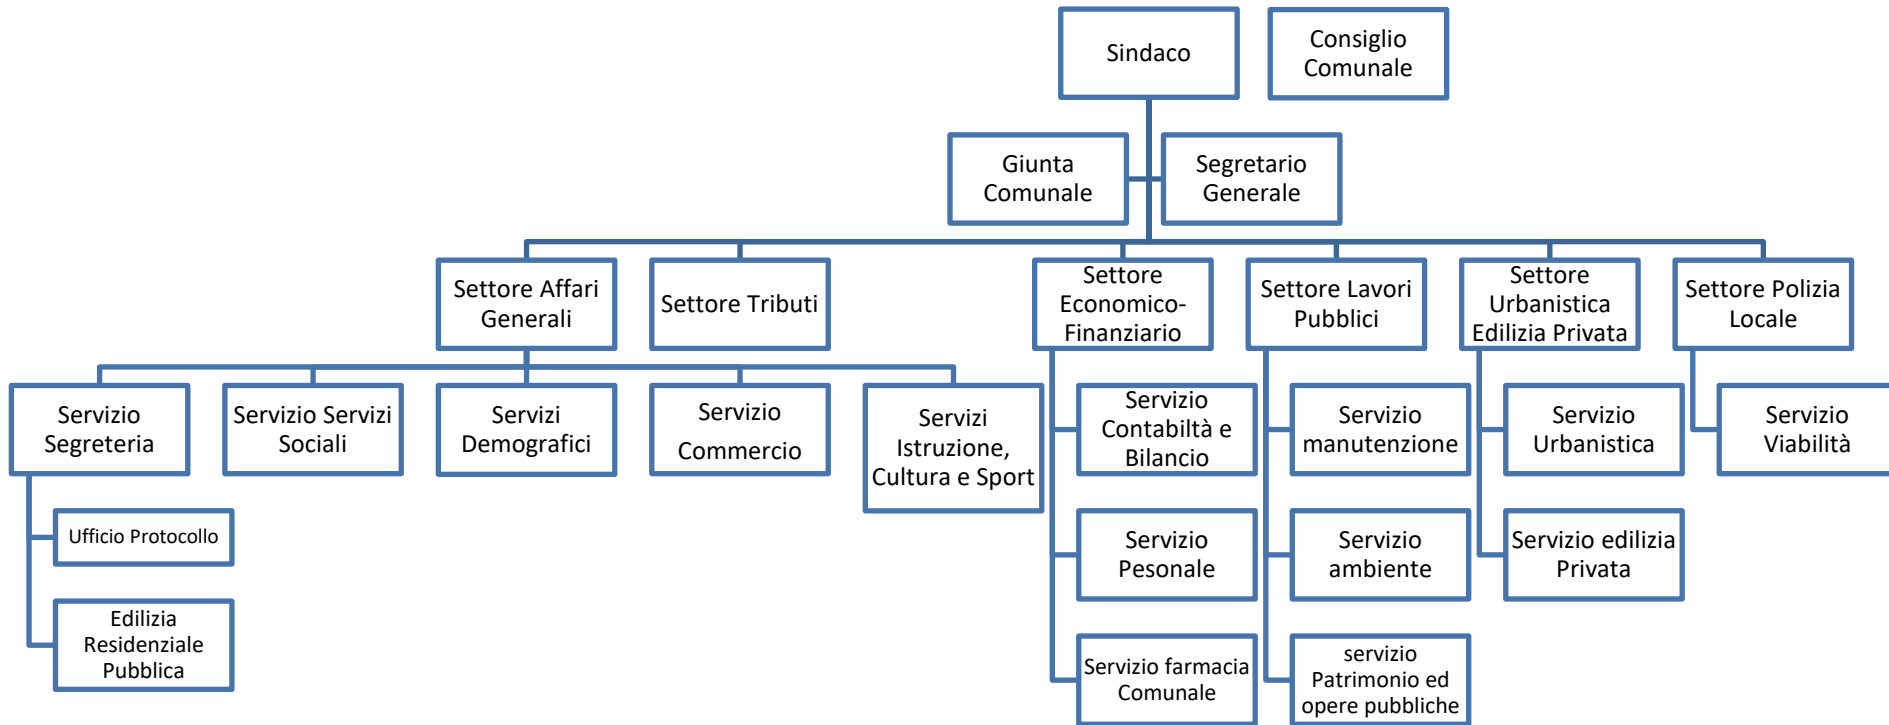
Sindaco

Consiglio Comunale

Giunta Comunale

Segretario Generale

Settore Affari Generali

Settore Tributi

Settore Economico-Finanziario

Settore Lavori Pubblici

Settore Urbanistica Edilizia Privata

Settore Polizia Locale

Servizio Segreteria

Servizio Servizi Sociali

Servizi Demografici

Servizio Commercio

Servizi Istruzione, Cultura e Sport

Servizio Contabilità e Bilancio

Servizio manutenzione

Servizio Urbanistica

Servizio Viabilità

Ufficio Protocollo

Edilizia Residenziale Pubblica

Servizio Pesonale

Servizio ambiente

Servizio edilizia Privata

Servizio farmacia Comunale

servizio Patrimonio ed opere pubbliche